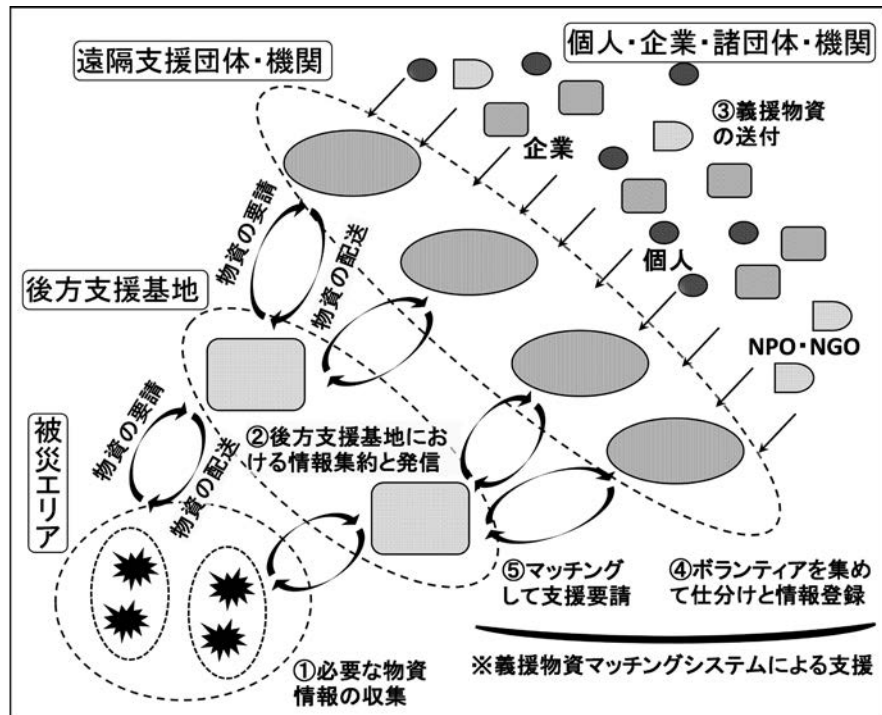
遠隔支援団体・機関

個人・企業・諸団体・機関

③義援物資の送付

企業

個人

NPO・NGO

後方支援基地

物資の要請

物資の配送

被災エリア

物資の要請

物資の配送

②後方支援基地における情報集約と発信

⑤マッチングして支援要請

④ボランティアを集めて仕分けと情報登録

※義援物資マッチングシステムによる支援

①必要な物資情報の収集